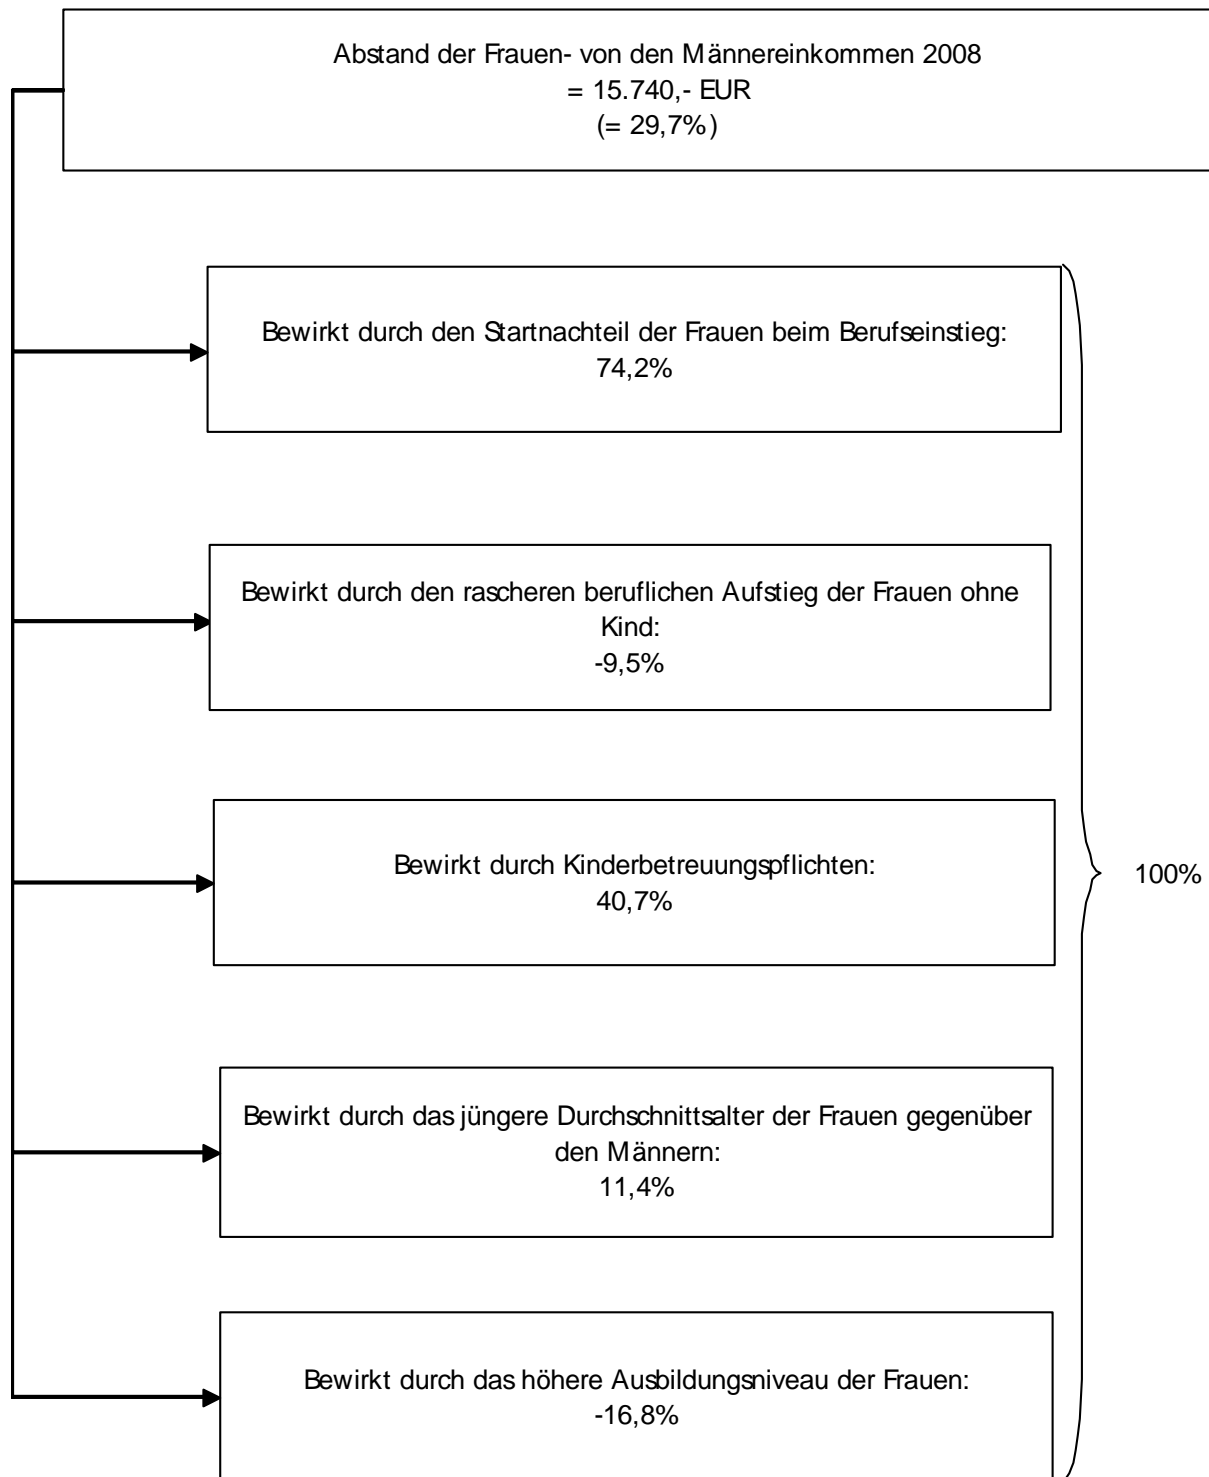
Abstand der Frauen- von den Männereinkommen 2008
= 15.740,- EUR
(= 29,7%)

Bewirkt durch den Startnachteil der Frauen beim Berufseinstieg:
74,2%

Bewirkt durch den rascheren beruflichen Aufstieg der Frauen ohne Kind:
-9,5%

Bewirkt durch Kinderbetreuungspflichten:
40,7%

Bewirkt durch das jüngere Durchschnittsalter der Frauen gegenüber den Männern:
11,4%

Bewirkt durch das höhere Ausbildungsniveau der Frauen:
-16,8%

100%